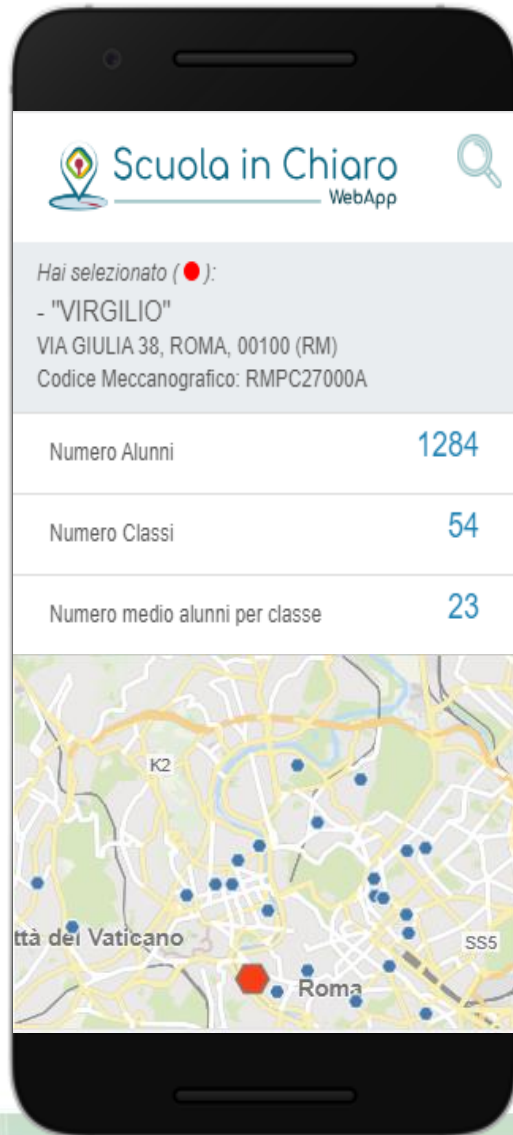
Scuola in Chiaro
WebApp

Hai selezionato ( ● ):
- "VIRGILIO"
VIA GIULIA 38, ROMA, 00100 (RM)
Codice Meccanografico: RMPC27000A

| Numero Alunni | 1284 |
|---|---|
| Numero Classi | 54 |
| Numero medio alunni per classe | 23 |

K2
ttà del Vaticano
SS5
Roma